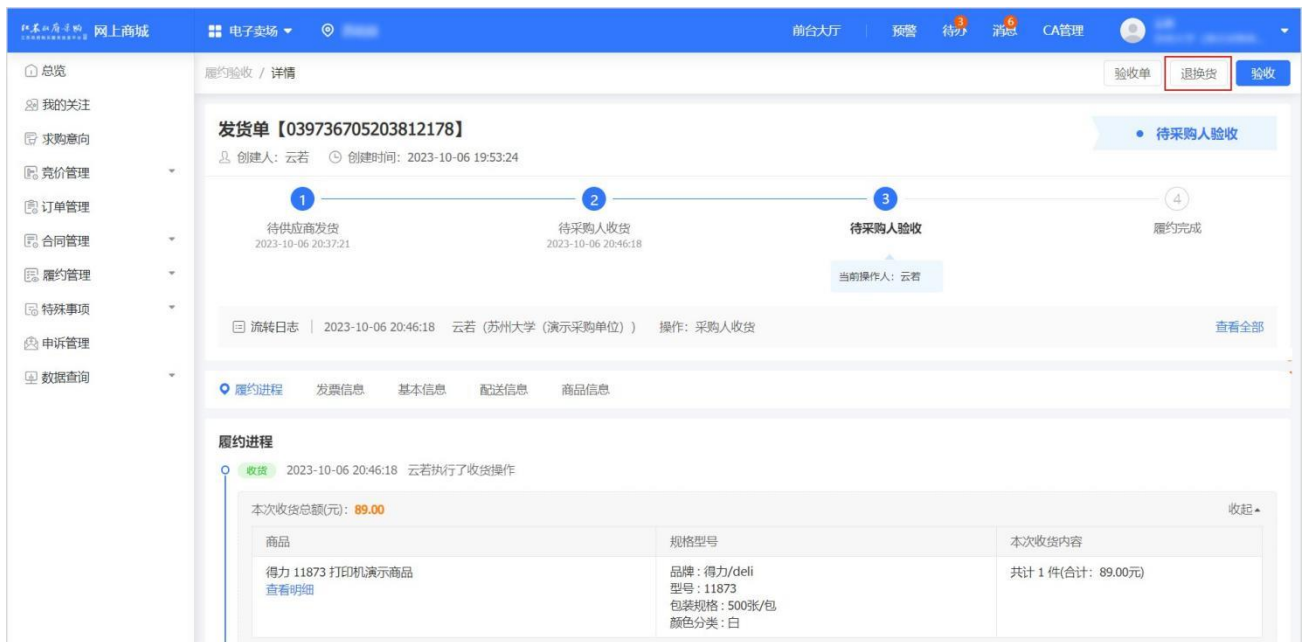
江苏政府采购 网上商城

电子卖场 ▾

前台大厅 预警 待办 3 消息 6 CA管理

总览
我的关注
求购意向
竞价管理
订单管理
合同管理
履约管理
特殊事项
申诉管理
数据查询

履约验收 / 详情

验收单 退换货 验收

发货单【039736705203812178】

创建人：云若 创建时间：2023-10-06 19:53:24

• 待采购人验收

1 待供应商发货 2023-10-06 20:37:21

2 待采购人收货 2023-10-06 20:46:18

3 待采购人验收

当前操作人：云若

4 履约完成

流转日志 | 2023-10-06 20:46:18 云若（苏州大学（演示采购单位）） 操作：采购人收货

查看全部

履约进程 发票信息 基本信息 配送信息 商品信息

履约进程

收货 2023-10-06 20:46:18 云若执行了收货操作

本次收货总额(元)：89.00

收起▴

| 商品 | 规格型号 | 本次收货内容 |
|---|---|---|
| 得力 11873 打印机演示商品 查看明细 | 品牌：得力/deli 型号：11873 包装规格：500张/包 颜色分类：白 | 共计 1 件(合计：89.00元) |